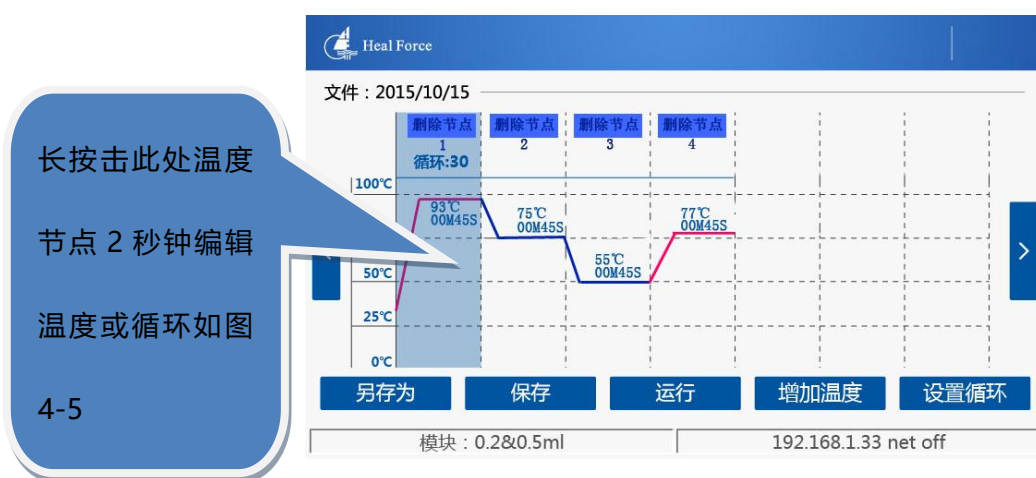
长按击此处温度

节点 2 秒钟编辑

温度或循环如图

4-5

Heal Force

文件：2015/10/15

删除节点
1
循环:30

删除节点
2

删除节点
3

删除节点
4

100℃
50℃
25℃
0℃

93℃
00M45S

75℃
00M45S

55℃
00M45S

77℃
00M45S

另存为
保存
运行
增加温度
设置循环

模块：0.2&0.5ml
192.168.1.33 net off